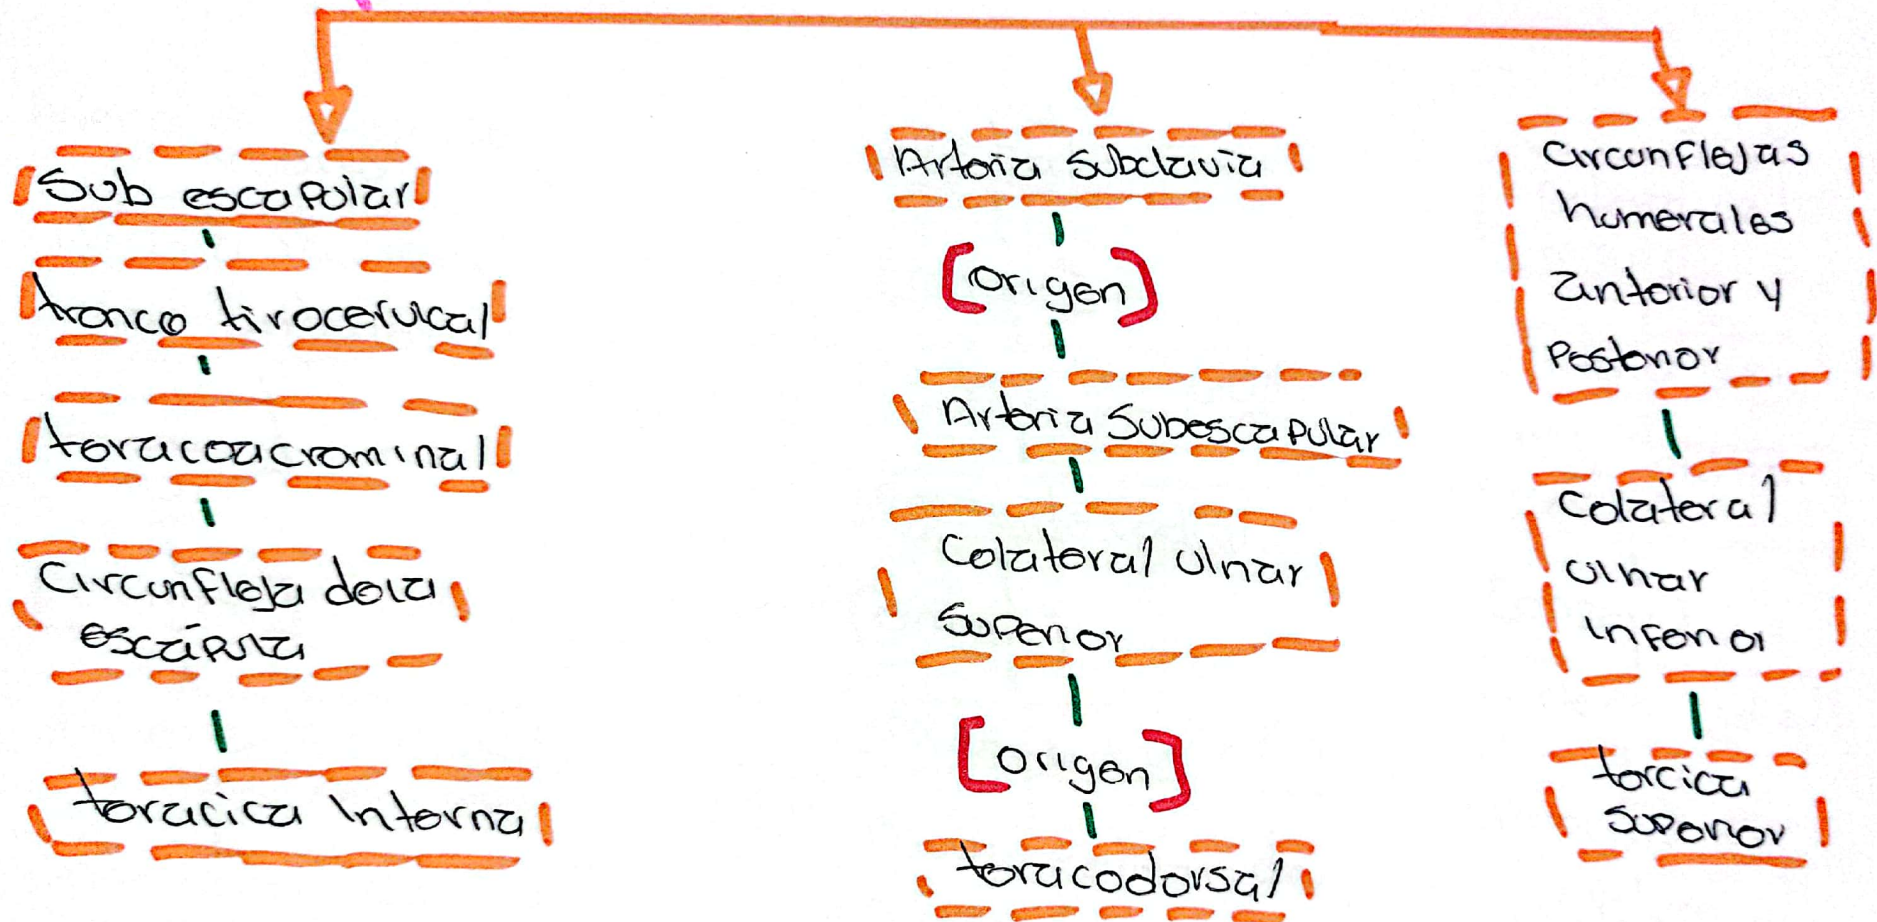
Sub escapular

tronco tirocervical

toracoacromial

Circunfleja dela escapula

toracica Interna

Arteria Subclavia

Origen

Arteria Subescapular

Colateral Ulnar Superior

Origen

toracodorsal

Circunflejas humerales anterior y Posterior

Colateral ulnar inferior

torcica superior